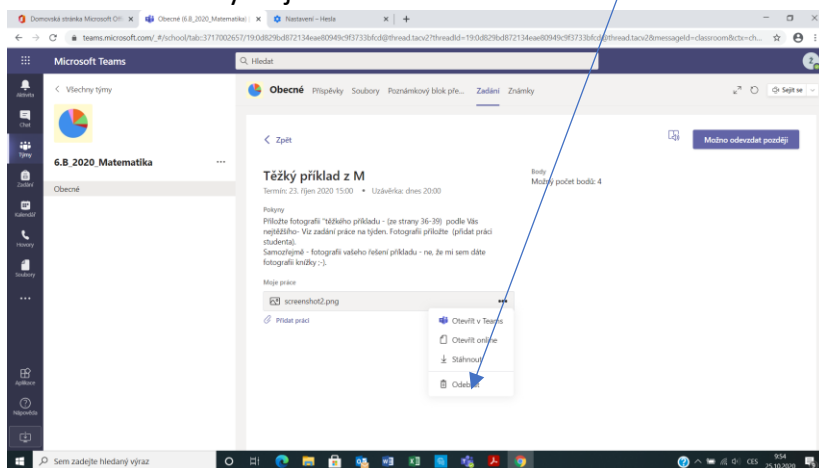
Domovská stránka Microsoft Off | Obecné (6.B_2020_Matematika) | Nastavení – Heslo

teams.microsoft.com/_#/school/tab::3717002657/19:0d829bd872134eae80949c9f3733bfcd@thread.tacv2?threadId=19:0d829bd872134eae80949c9f3733bfcd@thread.tacv2&messageId=classroom&ctx=ch...

Microsoft Teams

Hledat

Aktivita
Chat
Týmy
Zadání
Kalendář
Hovory
Soubory
...
Aplikace
Nápověda

< Všechny týmy

6.B_2020_Matematika ...

Obecné

Obecné Příspěvky Soubory Poznámkový blok pře... Zadání Známky

Sejít se

< Zpět

Možno odevzdat později

Těžký příklad z M

Termín: 23. říjen 2020 15:00 • Uzávěrka: dnes 20:00

Body
Možný počet bodů: 4

Pokyny
Přiložte fotografii "těžkého příkladu - (ze strany 36-39) podle Vás nejtěžšího- Viz zadání práce na týden. Fotografii přiložte (přidat práci studenta).
Samozřejmě - fotografii vašeho řešení příkladu - ne, že mi sem dáte fotografii knížky ;-).

Moje práce

screenshot2.png

Přidat práci

Otevřít v Teams
Otevřít online
Stáhnout
Odebrat

Sem zadejte hledaný výraz

CES 9:54 25.10.2020